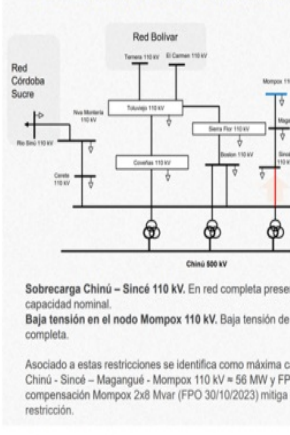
Red Bolívar

Ternera 110 kV

El Carmen 110 kV

Red Córdoba Sucre

Mompox 11

Nva Montería 110 kV

Toluviejo 110 kV

Maga

Sierra Flor 110 kV

Río Sinú 110 kV

Boston 110 kV

Sinc 110 k

Coveñas 110 kV

Cerete 110 kV

Chinú 500 kV

Sobrecarga Chinú – Sincé 110 kV. En red completa prese capacidad nominal.
Baja tensión en el nodo Mompox 110 kV. Baja tensión de completa.

Asociado a estas restricciones se identifica como máxima c Chinú - Sincé – Magangué - Mompox 110 kV ≈ 56 MW y FP compensación Mompox 2x8 Mvar (FPO 30/10/2023) mitiga restricción.